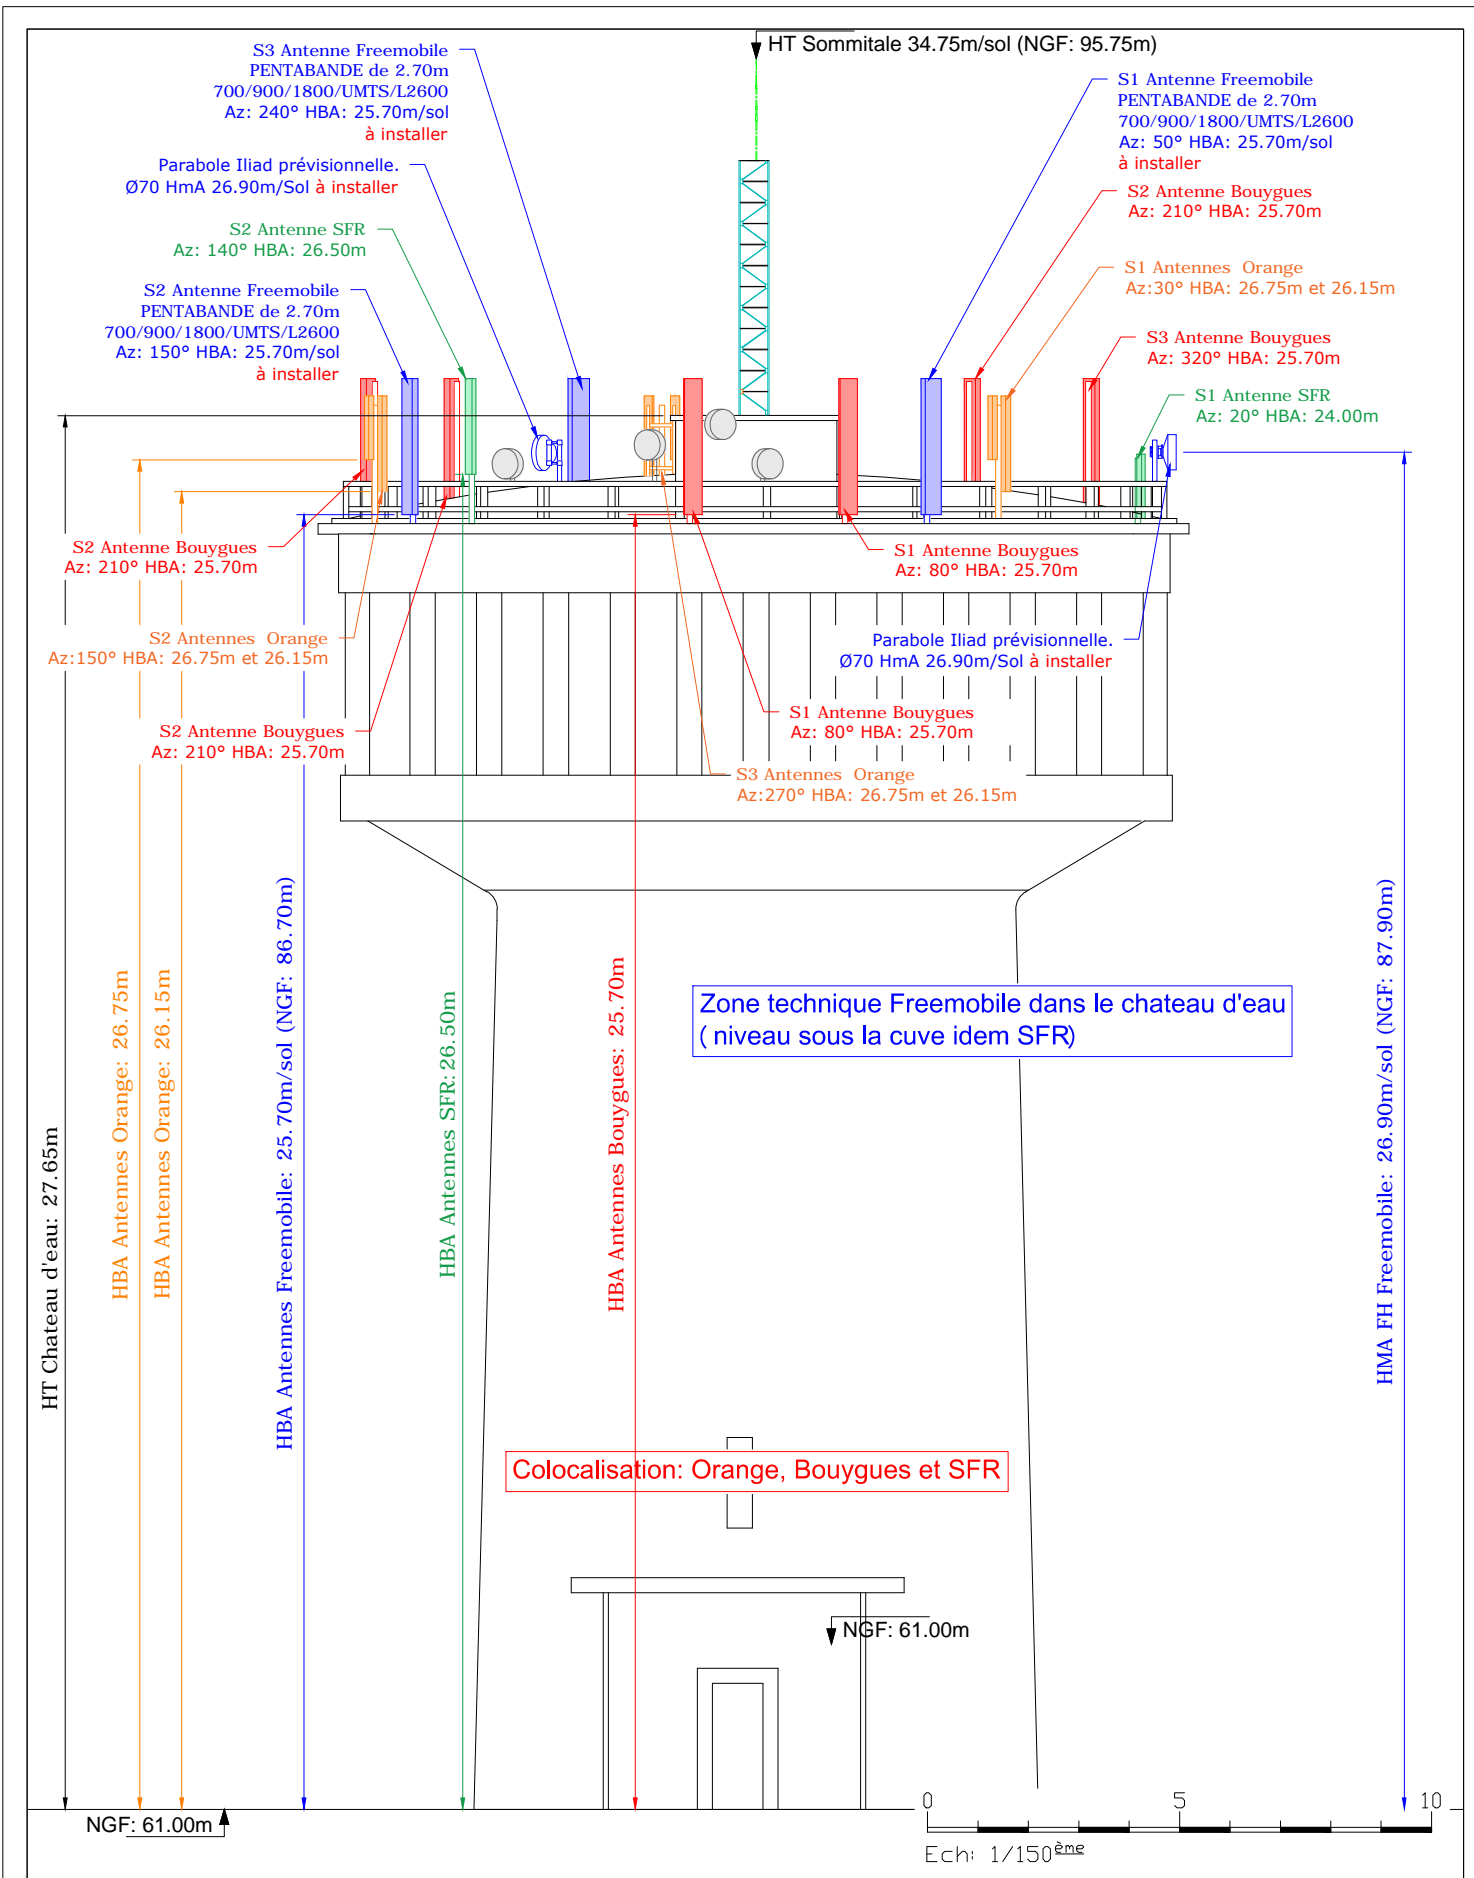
HT Sommitale 34.75m/sol (NGF: 95.75m)

S3 Antenne Freemobile
PENTABANDE de 2.70m
700/900/1800/UMTS/L2600
Az: 240° HBA: 25.70m/sol
à installer

Parabole Iliad prévisionnelle.
Ø70 HmA 26.90m/Sol à installer

S2 Antenne SFR
Az: 140° HBA: 26.50m

S2 Antenne Freemobile
PENTABANDE de 2.70m
700/900/1800/UMTS/L2600
Az: 150° HBA: 25.70m/sol
à installer

S1 Antenne Freemobile
PENTABANDE de 2.70m
700/900/1800/UMTS/L2600
Az: 50° HBA: 25.70m/sol
à installer

S2 Antenne Bouygues
Az: 210° HBA: 25.70m

S1 Antennes Orange
Az:30° HBA: 26.75m et 26.15m

S3 Antenne Bouygues
Az: 320° HBA: 25.70m

S1 Antenne SFR
Az: 20° HBA: 24.00m

S2 Antenne Bouygues
Az: 210° HBA: 25.70m

S1 Antenne Bouygues
Az: 80° HBA: 25.70m

S2 Antennes Orange
Az:150° HBA: 26.75m et 26.15m

Parabole Iliad prévisionnelle.
Ø70 HmA 26.90m/Sol à installer

S2 Antenne Bouygues
Az: 210° HBA: 25.70m

S1 Antenne Bouygues
Az: 80° HBA: 25.70m

S3 Antennes Orange
Az:270° HBA: 26.75m et 26.15m

HT Chateau d'eau: 27.65m

HBA Antennes Orange: 26.75m

HBA Antennes Orange: 26.15m

HBA Antennes Freemobile: 25.70m/sol (NGF: 86.70m)

HBA Antennes SFR: 26.50m

HBA Antennes Bouygues: 25.70m

Zone technique Freemobile dans le chateau d'eau
( niveau sous la cuve idem SFR)

HMA FH Freemobile: 26.90m/sol (NGF: 87.90m)

Colocalisation: Orange, Bouygues et SFR

NGF: 61.00m

NGF: 61.00m

0 5 10

Ech: 1/150ème